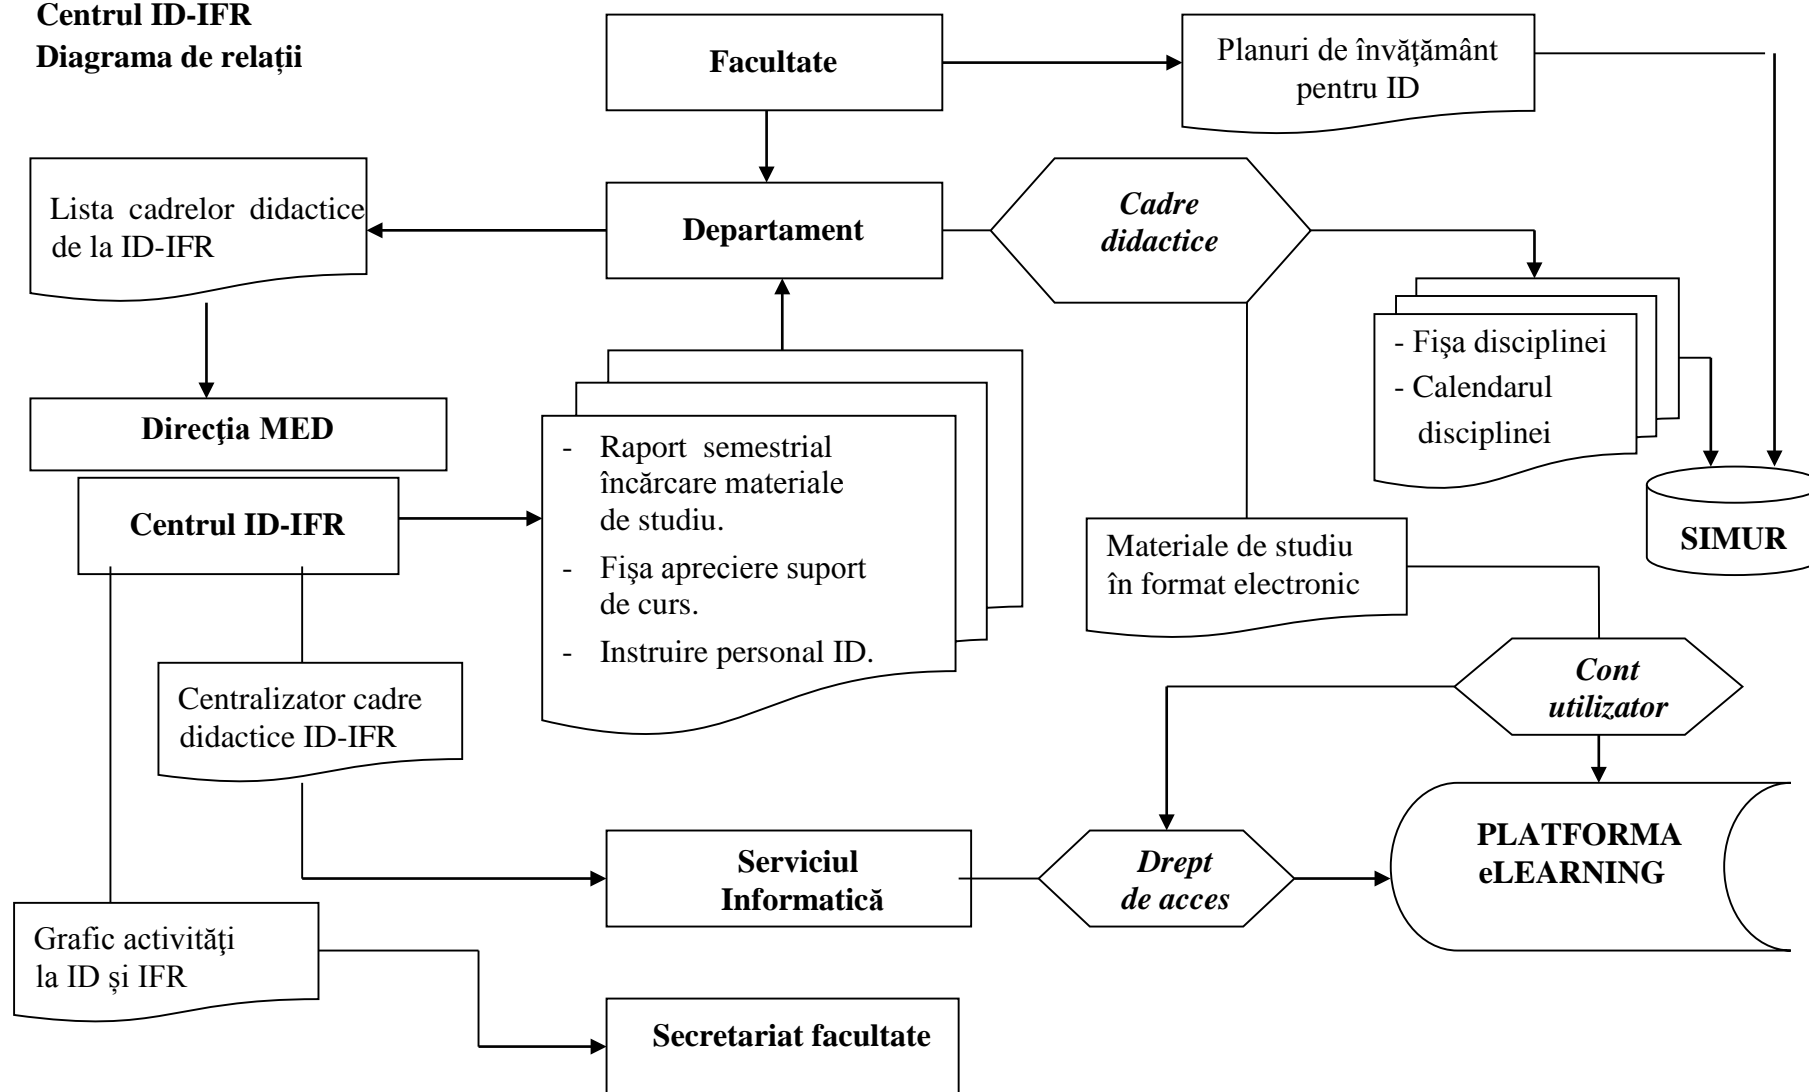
Centrul ID-IFR
Diagrama de relații

Facultate

Planuri de învățământ pentru ID

Lista cadrelor didactice de la ID-IFR

Departament

Cadre didactice

- Fişa disciplinei
- Calendarul disciplinei

Direcţia MED

- Raport semestrial încărcare materiale de studiu.
- Fişa apreciere suport de curs.
- Instruire personal ID.

Centrul ID-IFR

Materiale de studiu în format electronic

SIMUR

Centralizator cadre didactice ID-IFR

Cont utilizator

PLATFORMA eLEARNING

Serviciul Informatică

Drept de acces

Grafic activități la ID și IFR

Secretariat facultate